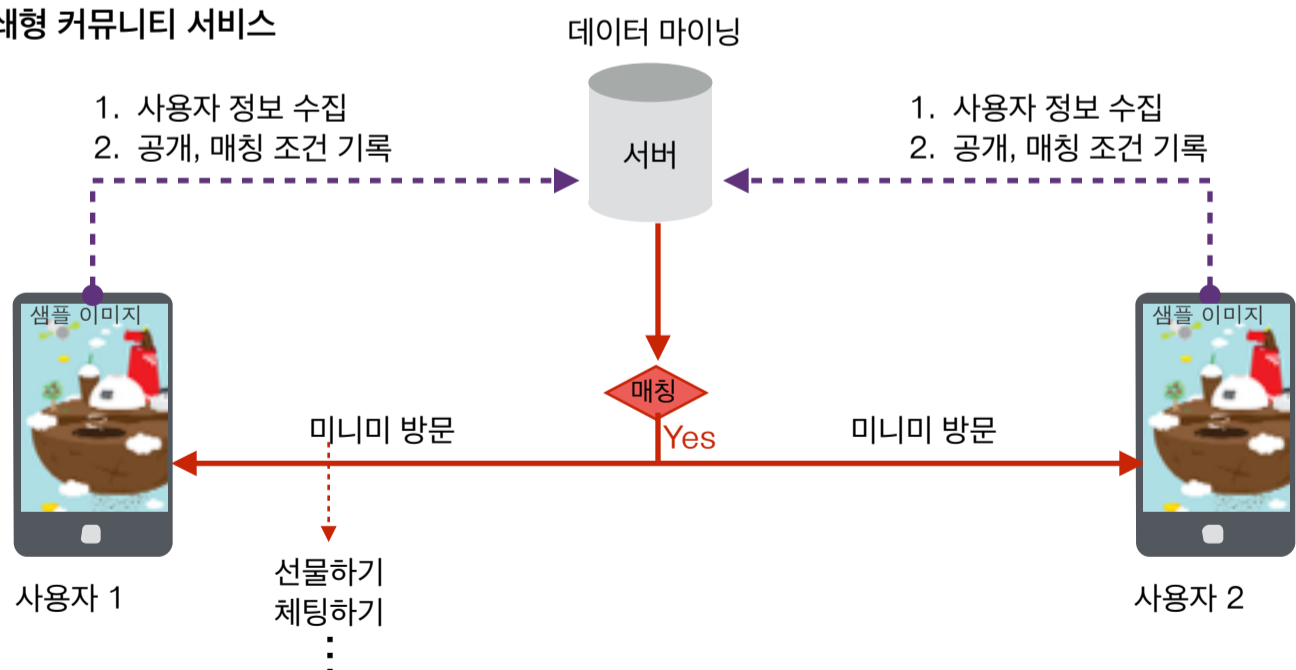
배형 커뮤니티 서비스

데이터 마이닝

1. 사용자 정보 수집
2. 공개, 매칭 조건 기록

서버

1. 사용자 정보 수집
2. 공개, 매칭 조건 기록

샘플 이미지

샘플 이미지

매칭

Yes

미니미 방문

미니미 방문

선물하기
체팅하기

사용자 1

사용자 2